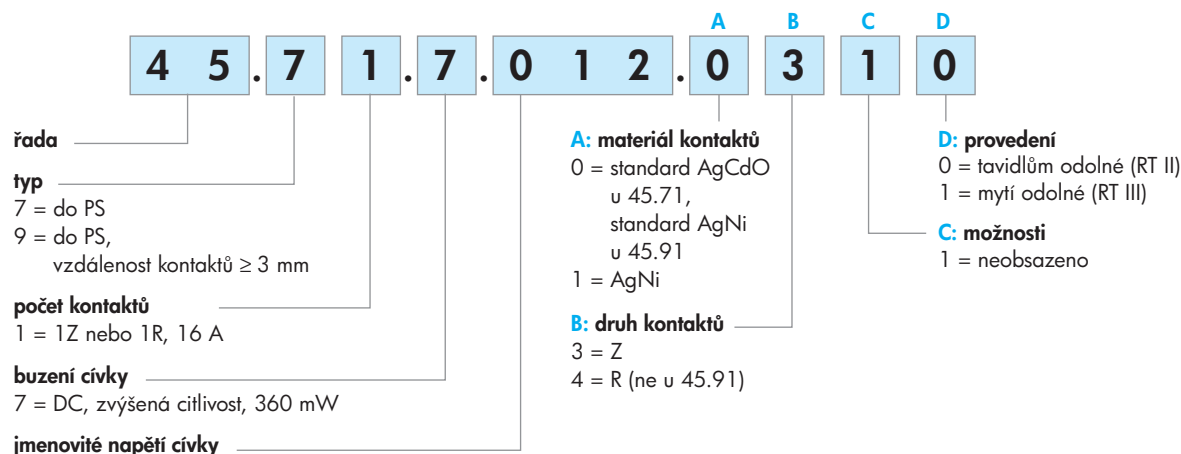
A B C D

4 5 . 7 1 . 7 . 0 1 2 . 0 3 1 0

řada

typ
7 = do PS
9 = do PS, vzdálenost kontaktů ≥ 3 mm

počet kontaktů
1 = 1Z nebo 1R, 16 A

buzení cívky
7 = DC, zvýšená citlivost, 360 mW

jmenovité napětí cívky

A: materiál kontaktů
0 = standard AgCdO u 45.71, standard AgNi u 45.91
1 = AgNi

B: druh kontaktů
3 = Z
4 = R (ne u 45.91)

D: provedení
0 = tavidlům odolné (RT II)
1 = mytí odolné (RT III)

C: možnosti
1 = neobsazeno